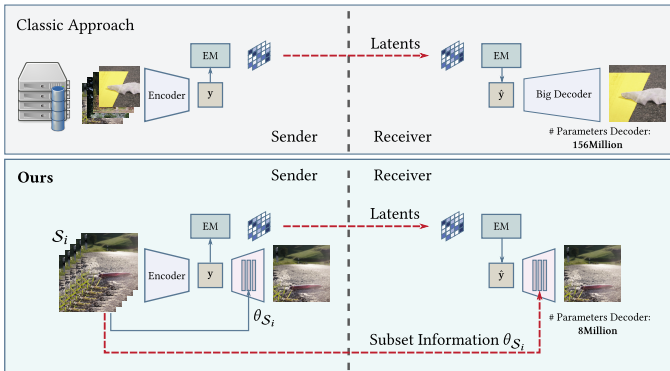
Classic Approach

Encoder

EM

y

Latents

EM

$\hat{y}$

Big Decoder

Sender

Receiver

# Parameters Decoder:
**156Million**

**Ours**

Sender

Receiver

$\mathcal{S}_i$

Encoder

EM

y

$\theta_{\mathcal{S}_i}$

Latents

EM

$\hat{y}$

# Parameters Decoder:
**8Million**

Subset Information $\theta_{\mathcal{S}_i}$